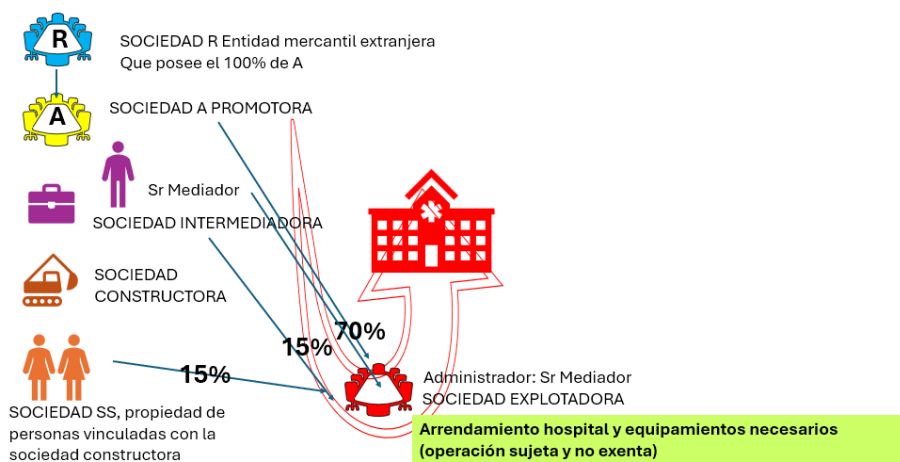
R
SOCIEDAD R Entidad mercantil extranjera
Que posee el 100% de A

A
SOCIEDAD A PROMOTORA

Sr Mediador

SOCIEDAD INTERMEDIADORA

SOCIEDAD CONSTRUCTORA

70%

15%

15%

SOCIEDAD SS, propiedad de personas vinculadas con la sociedad constructora

Administrador: Sr Mediador
SOCIEDAD EXPLOTADORA

Arrendamiento hospital y equipamientos necesarios (operación sujeta y no exenta)